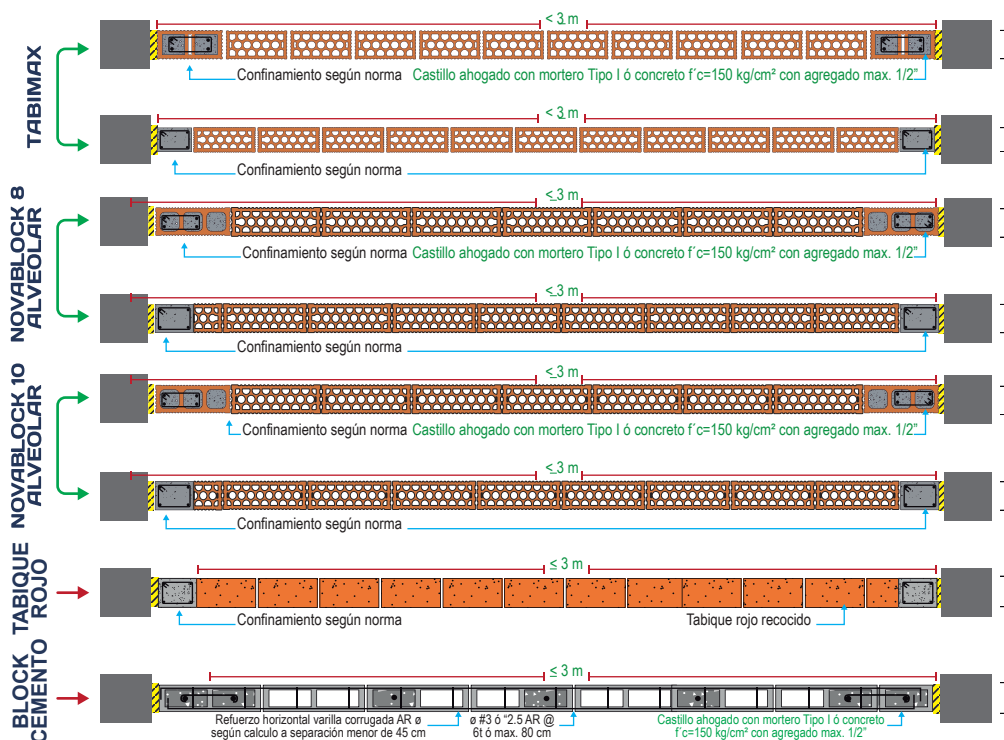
TABIMAX

< 3 m

Confinamiento según norma Castillo ahogado con mortero Tipo I ó concreto f´c=150 kg/cm² con agregado max. 1/2"

< 3 m

Confinamiento según norma

NOVABLOCK 8 ALVEOLAR

≤ 3 m

Confinamiento según norma Castillo ahogado con mortero Tipo I ó concreto f´c=150 kg/cm² con agregado max. 1/2"

≤ 3 m

Confinamiento según norma

NOVABLOCK 10 ALVEOLAR

≤ 3 m

Confinamiento según norma Castillo ahogado con mortero Tipo I ó concreto f´c=150 kg/cm² con agregado max. 1/2"

≤ 3 m

Confinamiento según norma

TABIQUE ROJO

≤ 3 m

Confinamiento según norma

Tabique rojo recocido

BLOCK CEMENTO

≤ 3 m

Refuerzo horizontal varilla corrugada AR ø según calculo a separación menor de 45 cm

ø #3 ó "2.5 AR @ 6t ó max. 80 cm

Castillo ahogado con mortero Tipo I ó concreto f´c=150 kg/cm² con agregado max. 1/2"